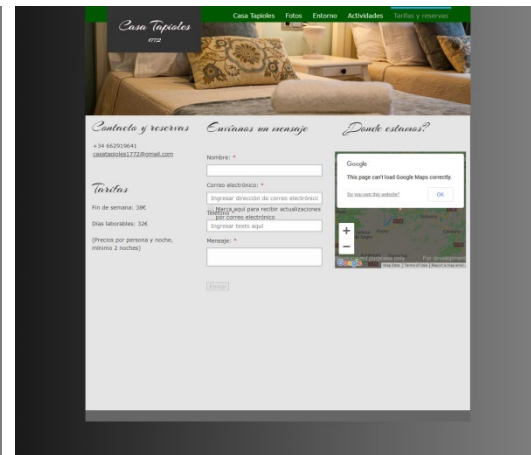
Casa Tapioles
1772

Casa Tapioles Fotos Entorno Actividades Tarifas y reservas

Contacto y reservas

+34 662919641
casatapioles1772@gmail.com

Tarifas

Fin de semana: 38€

Días laborables: 32€

(Precios por persona y noche, mínimo 2 noches)

Envíanos un mensaje

Nombre: *

Correo electrónico: *

Ingresar dirección de correo electrónico

Marca aquí para recibir actualizaciones por correo electrónico

Teléfono

Ingresar texto aquí

Mensaje: *

Enviar

¿Dónde estamos?

Google

This page can't load Google Maps correctly.

Do you own this website?

OK

+

−

Google

For development purposes only

Map Data | Terms of Use | Report a map error